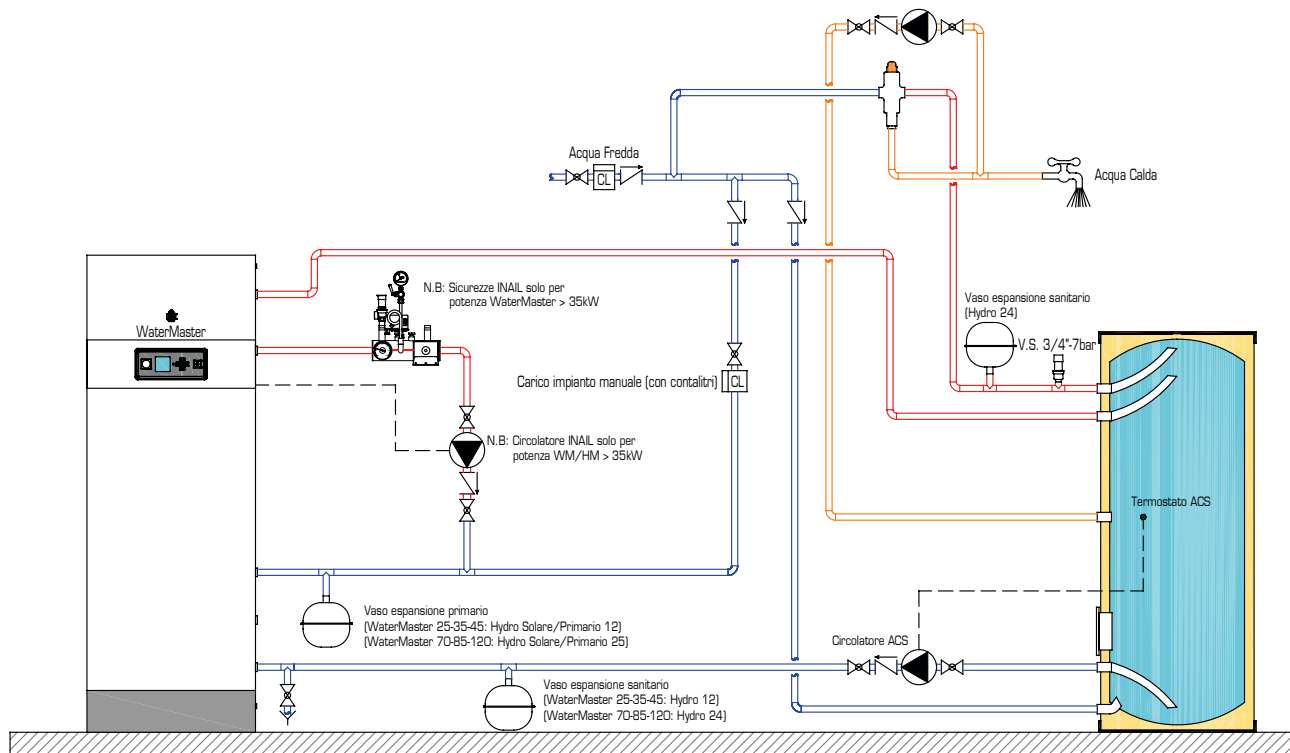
Acqua Fredda

CL

Acqua Calda

WaterMaster

N.B: Sicurezze INAIL solo per potenza WaterMaster > 35kW

Vaso espansione sanitario (Hydro 24)

V.S. 3/4"-7bar

Carico impianto manuale (con contalitri)

CL

N.B: Circolatore INAIL solo per potenza WM/HM > 35kW

Termostato ACS

Vaso espansione primario
(WaterMaster 25-35-45: Hydro Solare/Primario 12)
(WaterMaster 70-85-120: Hydro Solare/Primario 25)

Circolatore ACS

Vaso espansione sanitario
(WaterMaster 25-35-45: Hydro 12)
(WaterMaster 70-85-120: Hydro 24)